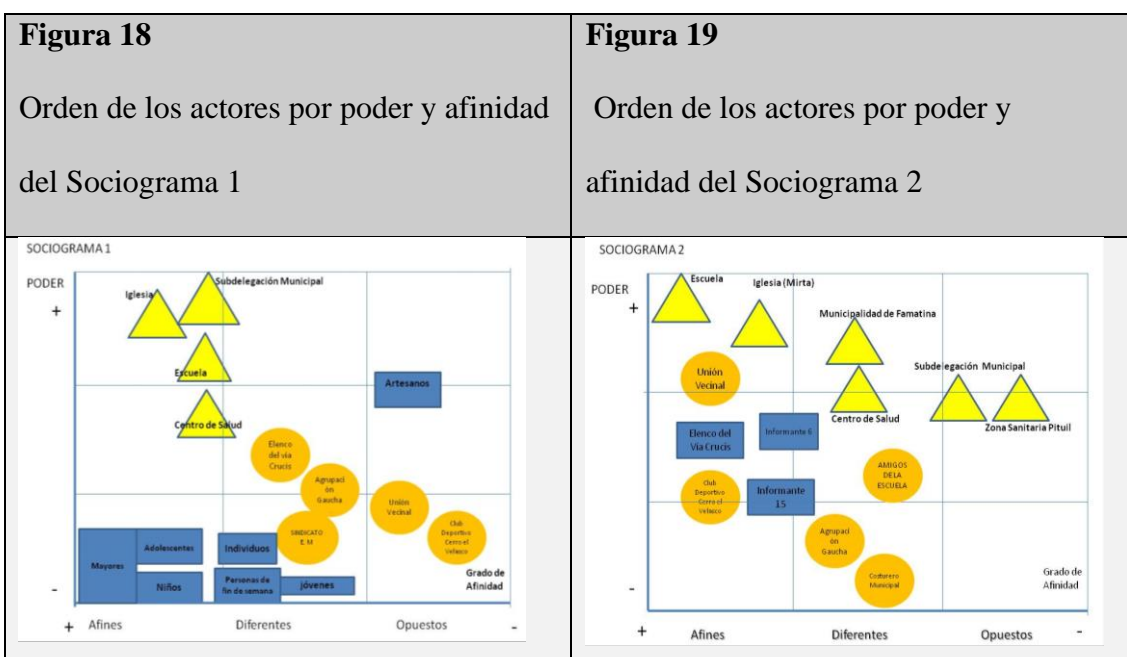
| Figura 18<br><br>Orden de los actores por poder y afinidad del Sociograma 1 | Figura 19<br><br>Orden de los actores por poder y afinidad del Sociograma 2 |
|---|---|
| SOCIOGRAMA 1<br>PODER<br>+<br>Iglesia<br>Subdelegación Municipal<br>Escuela<br>Artesanos<br>Centro de Salud<br>Elenco del vía Crucis<br>Agrupación Gaucha<br>Unión Vecinal<br>SINDICATO E.M<br>Club Deportivo Cerro el Velasco<br>Adolescentes<br>Mayores<br>Individuos<br>Niños<br>Personas de fin de semana<br>jóvenes<br>Grado de Afinidad<br>-<br>+ Afines<br>Diferentes<br>Opuestos<br>- | SOCIOGRAMA 2<br>PODER<br>+<br>Escuela<br>Iglesia (Mirta)<br>Municipalidad de Famatina<br>Unión Vecinal<br>Subdelegación Municipal<br>Centro de Salud<br>Informante 6<br>Elenco del Vía Crucis<br>Zona Sanitaria Pituil<br>AMIGOS DE LA ESCUELA<br>Club Deportivo Cerro el Velasco<br>Informante 15<br>Agrupación Gaucha<br>Costurero Municipal<br>Grado de Afinidad<br>-<br>+ Afines<br>Diferentes<br>Opuestos<br>- |